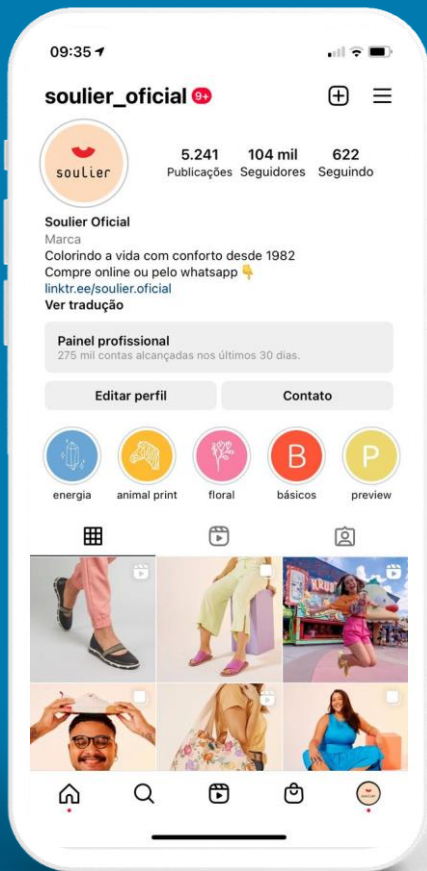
09:35

soulier_oficial 9+

soulier

5.241 Publicações
104 mil Seguidores
622 Seguindo

Soulier Oficial
Marca
Colorindo a vida com conforto desde 1982
Compre online ou pelo whatsapp 👇
linktr.ee/soulier.oficial
Ver tradução

Painel profissional
275 mil contas alcançadas nos últimos 30 dias.

Editar perfil
Contato

energia
animal print
floral
B
básicos
P
preview

KRUSTY